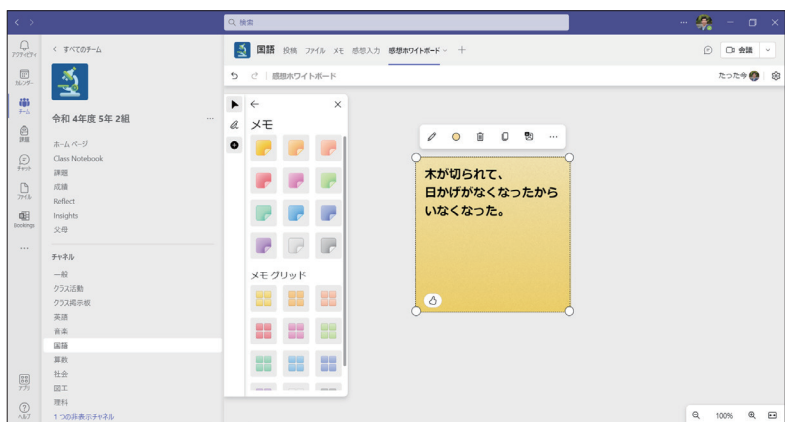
検索

アクティビティ
カレンダー
チーム
課題
チャット
ファイル
Bookings
...
アプリ
ヘルプ

< すべてのチーム

令和 4年度 5年 2組 ...

ホーム ページ
Class Notebook
課題
成績
Reflect
Insights
父母

チャネル
一般
クラス活動
クラス掲示板
英語
音楽
国語
算数
社会
図工
理科
1つの非表示チャネル

国語 投稿 ファイル メモ 感想入力 感想ホワイトボード +

会議

感想ホワイトボード

たった今

メモ

メモ グリッド

木が切られて、
日かげがなくなったから
いなくなった。

100%